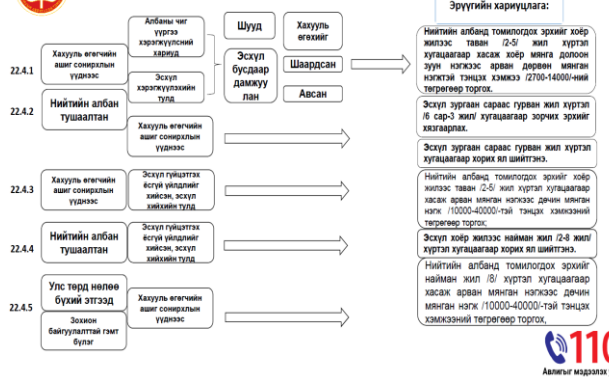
Эрүүгийн хариуцлага:

22.4.1

Хахуулъ өгөгчийн ашиг сонирхлын үүднээс

Албаны чиг үүргээ хэрэгжүүлсний хариуд

Эсхүл хэрэгжүүлэхийн тулд

Шууд

Эсхүл бусдаар дамжуулан

Хахуулъ өгөхийг

Шаардсан

Авсан

Нийтийн албанд томилогдох эрхийг хоёр жилээс таван /2-5/ жил хүртэл хугацаагаар хасаж хоёр мянга долоон зуун нэгжээс арван дөрвөн мянган нэгжтэй тэнцэх хэмжээ /2700-14000/-ний төгрөгөөр торгох.

22.4.2

Нийтийн албан тушаалтан

Хахуулъ өгөгчийн ашиг сонирхлын үүднээс

Эсхүл зорчих эрхийг сарааас гурван жил хүртэл /6 сар-3 жил/ хугацаагаар зорчих эрхийг хязгаарлах.

Эсхүл зургаан сараас гурван жил хүртэл хугацаагаар хорих ял шийтгэнэ.

22.4.3

Хахуулъ өгөгчийн ашиг сонирхлын үүднээс

Эсхүл гүйцэтгэх ёстой үйлдлийг хийсэн, эсхүл хийхийн тулд

Нийтийн албанд томилогдох эрхийг хоёр жилээс таван /2-5/ жил хүртэл хугацаагаар хасаж арван мянган нэгжээс дөчин мянган нэгж /10000-40000/-тэй тэнцэх хэмжээний төгрөгөөр торгох;

22.4.4

Нийтийн албан тушаалтан

Эсхүл гүйцэтгэх ёстой үйлдлийг хийсэн, эсхүл хийхийн тулд

Эсхүл хоёр жилээс найман жил /2-8 жил/ хүртэл хугацаагаар хорих ял шийтгэнэ.

22.4.5

Улс төрд нөлөө бүхий этгээд

Зохион байгуулалттай гэмт бүлэг

Хахуулъ өгөгчийн ашиг сонирхлын үүднээс

Нийтийн албанд томилогдох эрхийг найман жил /8/ хүртэл хугацаагаар хасаж арван мянган нэгжээс дөчин мянган нэгж /10000-40000/-тэй тэнцэх хэмжээний төгрөгөөр торгох,

110
Авлигыг мэдээлэх